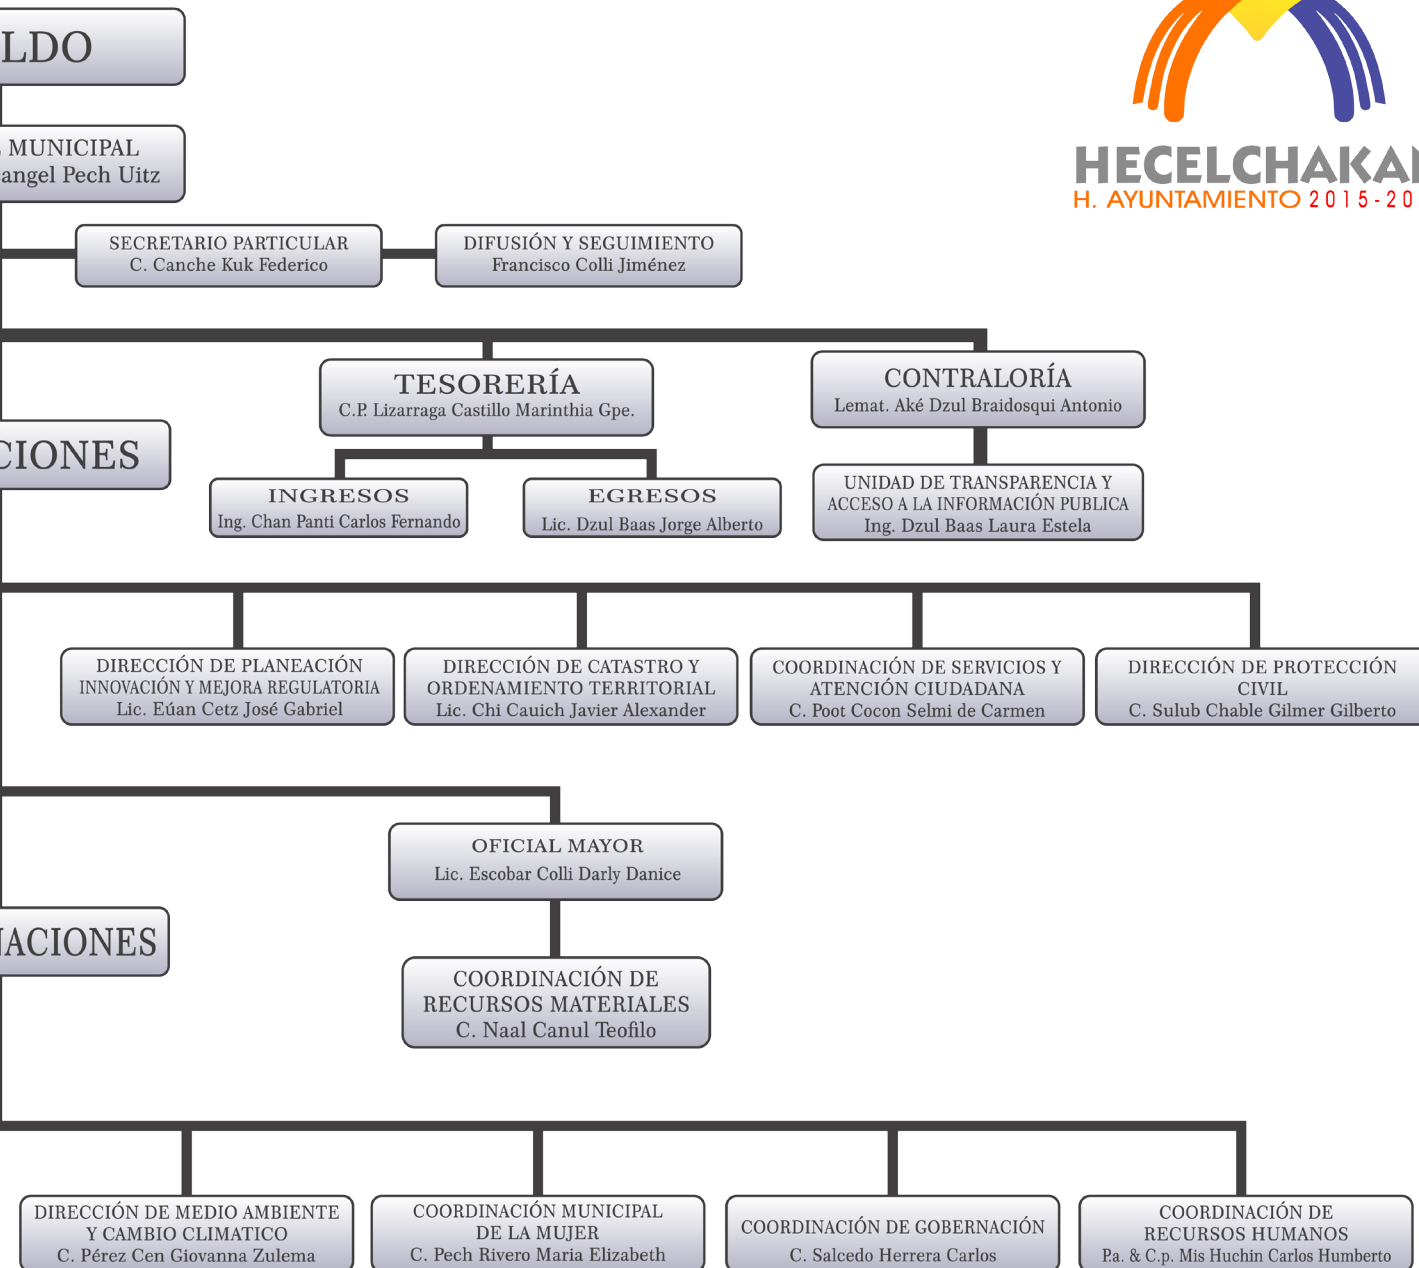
LDO

MUNICIPAL
angel Pech Uitz

HECELCHAKA
H. AYUNTAMIENTO 2015-20

SECRETARIO PARTICULAR
C. Canche Kuk Federico

DIFUSIÓN Y SEGUIMIENTO
Francisco Colli Jiménez

TESORERÍA
C.P. Lizarraga Castillo Marinthia Gpe.

CONTRALORÍA
Lemat. Aké Dzul Braidosqui Antonio

CIONES

INGRESOS
Ing. Chan Panti Carlos Fernando

EGRESOS
Lic. Dzul Baas Jorge Alberto

UNIDAD DE TRANSPARENCIA Y ACCESO A LA INFORMACIÓN PUBLICA
Ing. Dzul Baas Laura Estela

DIRECCIÓN DE PLANEACIÓN INNOVACIÓN Y MEJORA REGULATORIA
Lic. Eúan Cetz José Gabriel

DIRECCIÓN DE CATASTRO Y ORDENAMIENTO TERRITORIAL
Lic. Chi Cauich Javier Alexander

COORDINACIÓN DE SERVICIOS Y ATENCIÓN CIUDADANA
C. Poot Cocon Selmi de Carmen

DIRECCIÓN DE PROTECCIÓN CIVIL
C. Sulub Chable Gilmer Gilberto

OFICIAL MAYOR
Lic. Escobar Colli Darly Danice

IACIONES

COORDINACIÓN DE RECURSOS MATERIALES
C. Naal Canul Teofilo

DIRECCIÓN DE MEDIO AMBIENTE Y CAMBIO CLIMATICO
C. Pérez Cen Giovanna Zulema

COORDINACIÓN MUNICIPAL DE LA MUJER
C. Pech Rivero Maria Elizabeth

COORDINACIÓN DE GOBERNACIÓN
C. Salcedo Herrera Carlos

COORDINACIÓN DE RECURSOS HUMANOS
P.a. & C.p. Mis Huchin Carlos Humberto